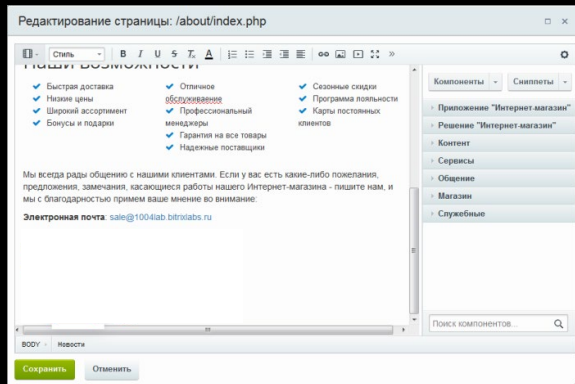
Редактирование страницы: /about/index.php

Стиль B I U S A »

Компоненты Сниппеты

Наши возможности

Быстрая доставка
Низкие цены
Широкий ассортимент
Бонусы и подарки

Отличное обслуживание
Профессиональный менеджеры
Гарантия на все товары
Надежные поставщики

Сезонные скидки
Программа лояльности
Карты постоянных клиентов

Мы всегда рады общению с нашими клиентами. Если у вас есть какие-либо пожелания, предложения, замечания, касающиеся работы нашего Интернет-магазина - пишите нам, и мы с благодарностью примем ваше мнение во внимание:

Электронная почта: sale@1004lab.bitrixlabs.ru

Приложение "Интернет-магазин"
Решение "Интернет-магазин"
Контент
Сервисы
Общение
Магазин
Служебные

Поиск компонентов...

BODY › Новости

Сохранить Отменить